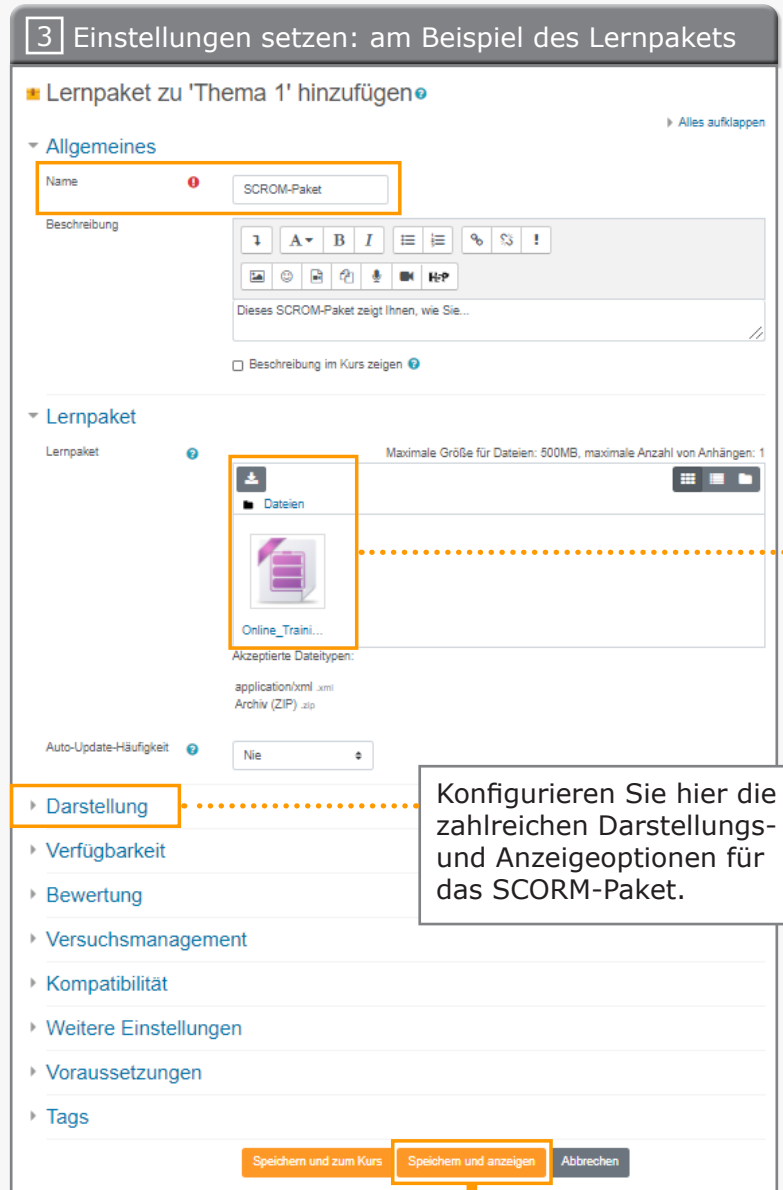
3 Einstellungen setzen: am Beispiel des Lernpakets

Lernpaket zu 'Thema 1' hinzufügen

Alles aufklappen

Allgemeines

Name

SCROM-Paket

Beschreibung

Dieses SCROM-Paket zeigt Ihnen, wie Sie...

Beschreibung im Kurs zeigen

Lernpaket

Lernpaket

Maximale Größe für Dateien: 500MB, maximale Anzahl von Anhängen: 1

Dateien

Online_Traini...

Akzeptierte Dateitypen:

application/xml .xml
Archiv (ZIP) .zip

Auto-Update-Häufigkeit

Nie

Darstellung

Konfigurieren Sie hier die zahlreichen Darstellungs- und Anzeigeoptionen für das SCORM-Paket.

Verfügbarkeit

Bewertung

Versuchsmanagement

Kompatibilität

Weitere Einstellungen

Voraussetzungen

Tags

Speichern und zum Kurs | Speichern und anzeigen | Abbrechen